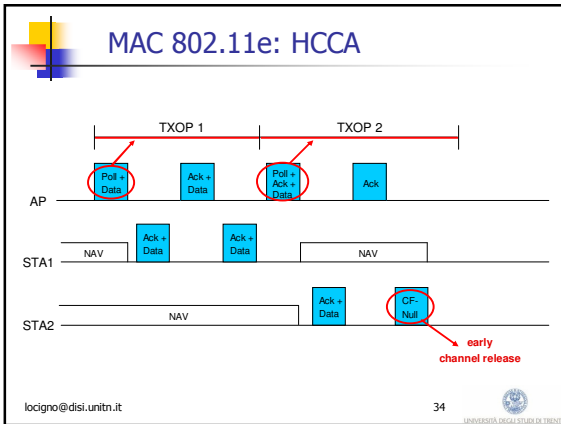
MAC 802.11e: HCCA

TXOP 1

TXOP 2

Poll + Data

Ack + Data

Poll + Ack + Data

Ack

AP

NAV

Ack + Data

Ack + Data

NAV

STA1

Ack + Data

CF-Null

NAV

STA2

early channel release

locigno@disi.unitn.it

34

UNIVERSITÀ DEGLI STUDI DI TRENTO